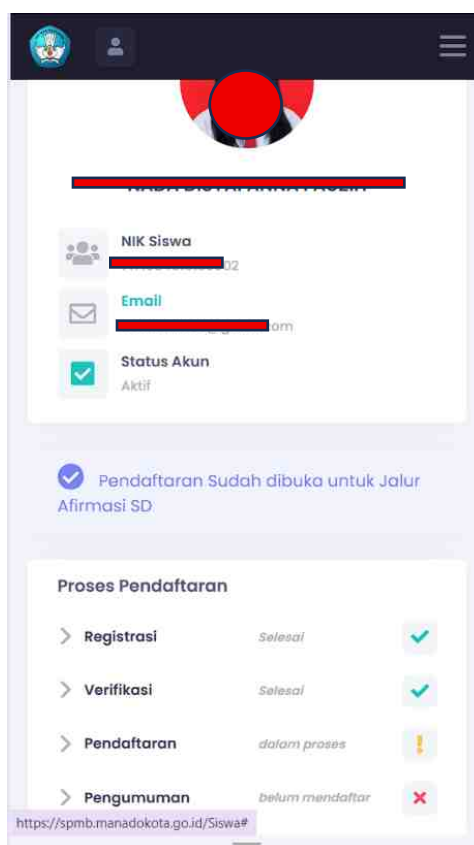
NIK Siswa
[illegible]02

Email
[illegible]om

Status Akun
Aktif

Pendaftaran Sudah dibuka untuk Jalur Afirmasi SD

Proses Pendaftaran

Registrasi Selesai

Verifikasi Selesai

Pendaftaran dalam proses

Pengumuman belum mendaftar

https://spmb.manadokota.go.id/Siswa#